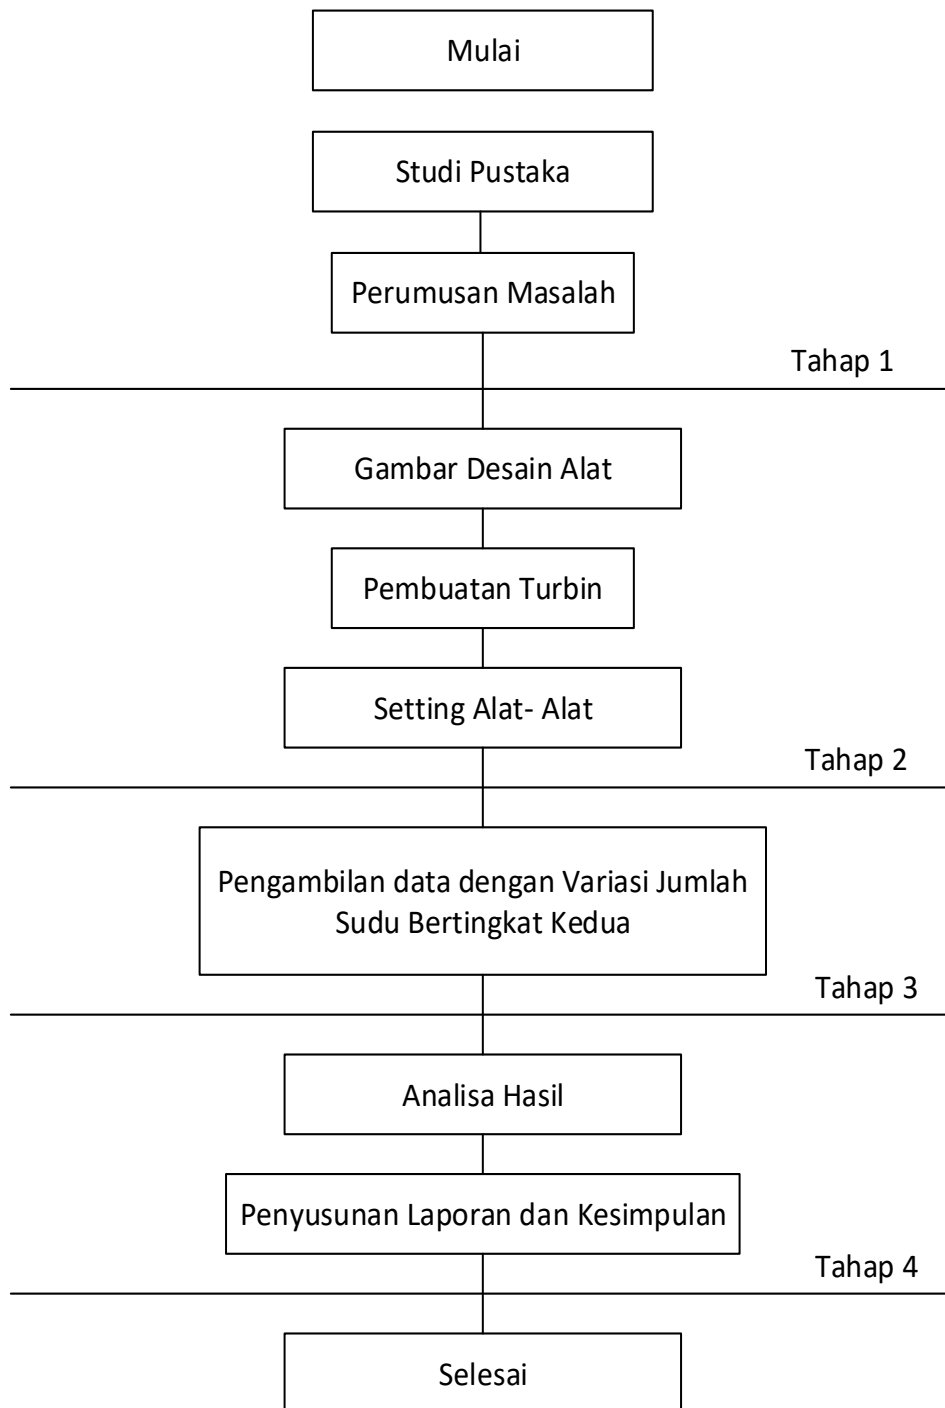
Mulai

Studi Pustaka

Perumusan Masalah

Tahap 1

Gambar Desain Alat

Pembuatan Turbin

Setting Alat- Alat

Tahap 2

Pengambilan data dengan Variasi Jumlah Sudu Bertingkat Kedua

Tahap 3

Analisa Hasil

Penyusunan Laporan dan Kesimpulan

Tahap 4

Selesai